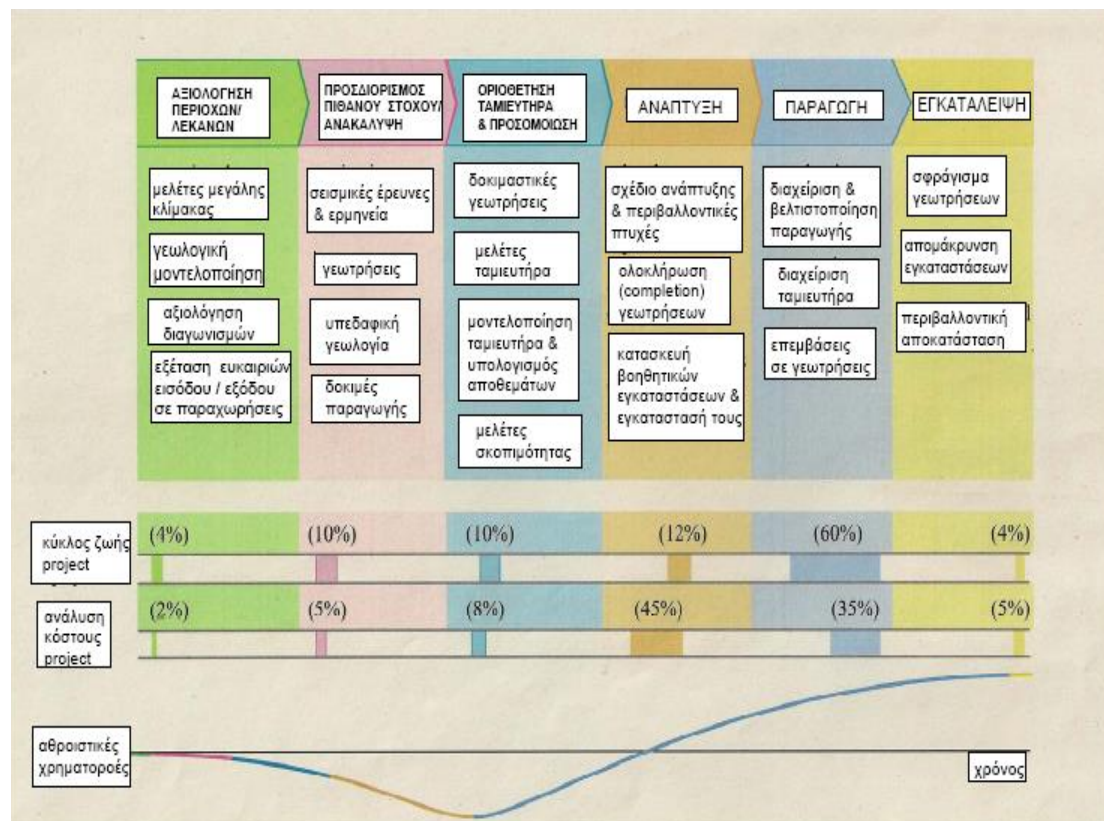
ΑΞΙΟΛΟΓΗΣΗ ΠΕΡΙΟΧΩΝ/ ΛΕΚΑΝΩΝ

μελέτες μεγάλης κλίμακας

γεωλογική μοντελοποίηση

αξιολόγηση διαγωνισμών

εξέταση ευκαιριών εισόδου / εξόδου σε παραχωρήσεις

ΠΡΟΣΔΙΟΡΙΣΜΟΣ ΠΙΘΑΝΟΥ ΣΤΟΧΟΥ/ ΑΝΑΚΑΛΥΨΗ

σεισμικές έρευνες & ερμηνεία

γεωτρήσεις

υπεδαφική γεωλογία

δοκιμές παραγωγής

ΟΡΙΟΘΕΤΗΣΗ ΤΑΜΙΕΥΤΗΡΑ & ΠΡΟΣΟΜΟΙΩΣΗ

δοκιμαστικές γεωτρήσεις

μελέτες ταμιευτήρα

μοντελοποίηση ταμιευτήρα & υπολογισμός αποθεμάτων

μελέτες σκοπιμότητας

ΑΝΑΠΤΥΞΗ

σχέδιο ανάπτυξης & περιβαλλοντικές πτυχές

ολοκλήρωση (completion) γεωτρήσεων

κατασκευή βοηθητικών εγκαταστάσεων & εγκατάστασή τους

ΠΑΡΑΓΩΓΗ

διαχείριση & βελτιστοποίηση παραγωγής

διαχείριση ταμιευτήρα

επεμβάσεις σε γεωτρήσεις

ΕΓΚΑΤΑΛΕΙΨΗ

σφράγισμα γεωτρήσεων

απομάκρυνση εγκαταστάσεων

περιβαλλοντική αποκατάσταση

κύκλος ζωής project (4%) (10%) (10%) (12%) (60%) (4%)

ανάλυση κόστους project (2%) (5%) (8%) (45%) (35%) (5%)

αθροιστικές χρηματοροές

χρόνος